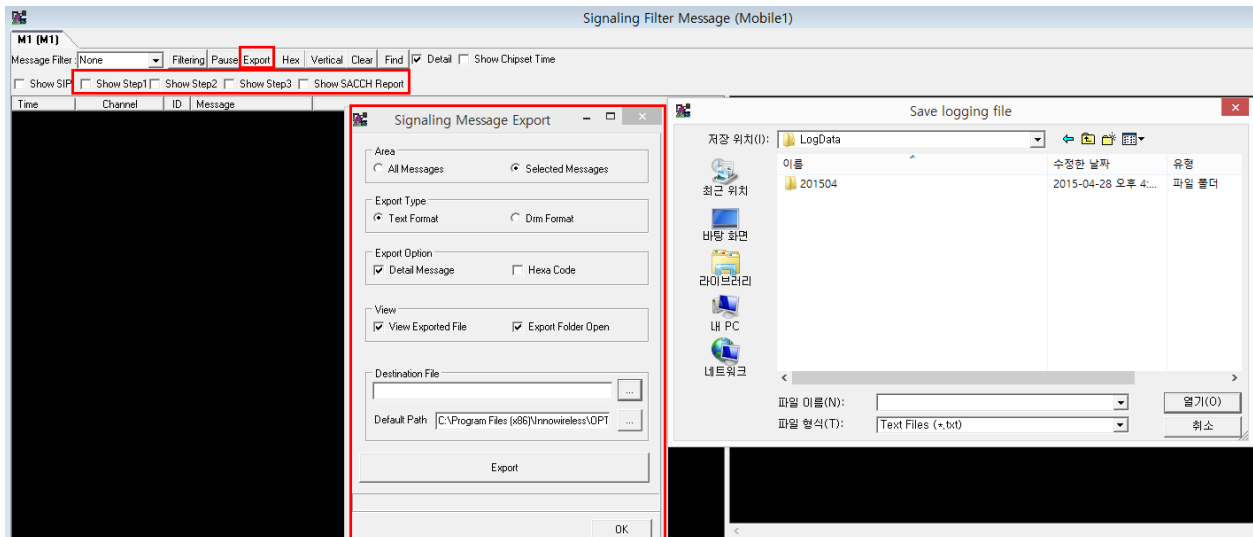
Signaling Filter Message (Mobile1)

M1 (M1)

Message Filter : None Filtering Pause Export Hex Vertical Clear Find Detail Show Chipset Time

Show SIP Show Step1 Show Step2 Show Step3 Show SACCH Report

Time Channel ID Message

Signaling Message Export

Area
All Messages Selected Messages

Export Type
Text Format Drm Format

Export Option
Detail Message Hexa Code

View
View Exported File Export Folder Open

Destination File
...
Default Path C:\Program Files (x86)\Innowireless\OPT ...

Export

OK

Save logging file

저장 위치(I): LogData

이름 수정한 날짜 유형

최근 위치 201504 2015-04-28 오후 4:... 파일 폴더

바탕 화면

라이브러리

내 PC

네트워크

파일 이름(N):
열기(O)

파일 형식(T): Text Files (*.txt)
취소